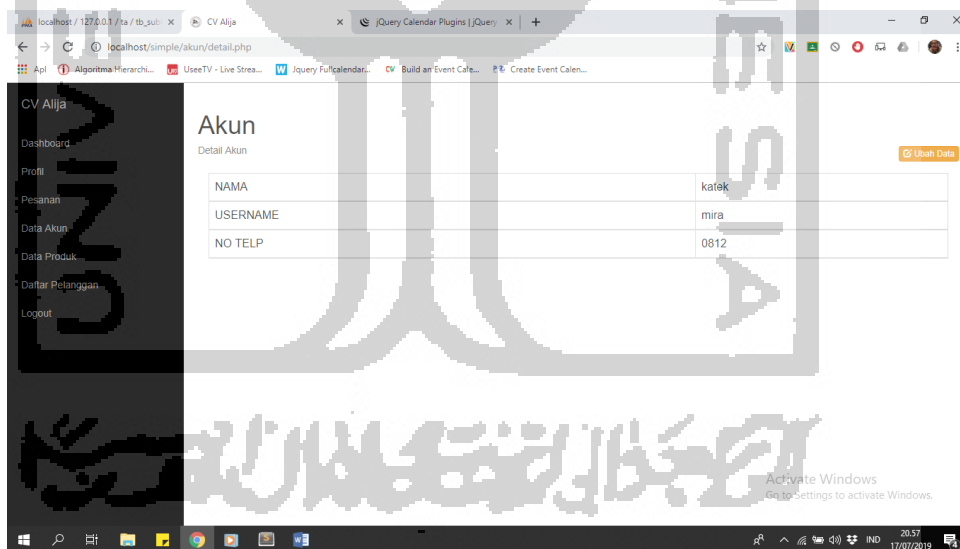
localhost / 127.0.0.1 / ta / tb_sub ×
CV Alija ×
jQuery Calendar Plugins | jQuery ×
+

localhost/simple/akun/detail.php

Apl
Algoritma Hierarchi...
UseeTV - Live Strea...
Jquery Fullcalendar...
Build an Event Cale...
Create Event Calen...

CV Alija

Dashboard
Profil
Pesanan
Data Akun
Data Produk
Daftar Pelanggan
Logout

Akun
Detail Akun

Ubah Data

| NAMA | katek |
|---|---|
| USERNAME | mira |
| NO TELP | 0812 |

Activate Windows
Go to Settings to activate Windows.

IND
20.57
17/07/2019